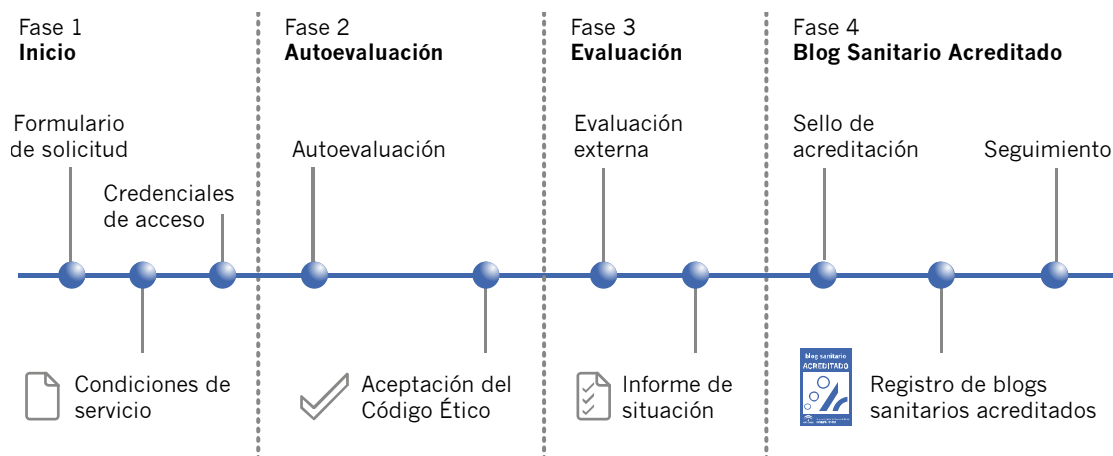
Fase 1
**Inicio**

Formulario de solicitud

Credenciales de acceso

Condiciones de servicio

Fase 2
**Autoevaluación**

Autoevaluación

Aceptación del Código Ético

Fase 3
**Evaluación**

Evaluación externa

Informe de situación

Fase 4
**Blog Sanitario Acreditado**

Sello de acreditación

Seguimiento

blog sanitario
ACREDITADO

Registro de blogs sanitarios acreditados